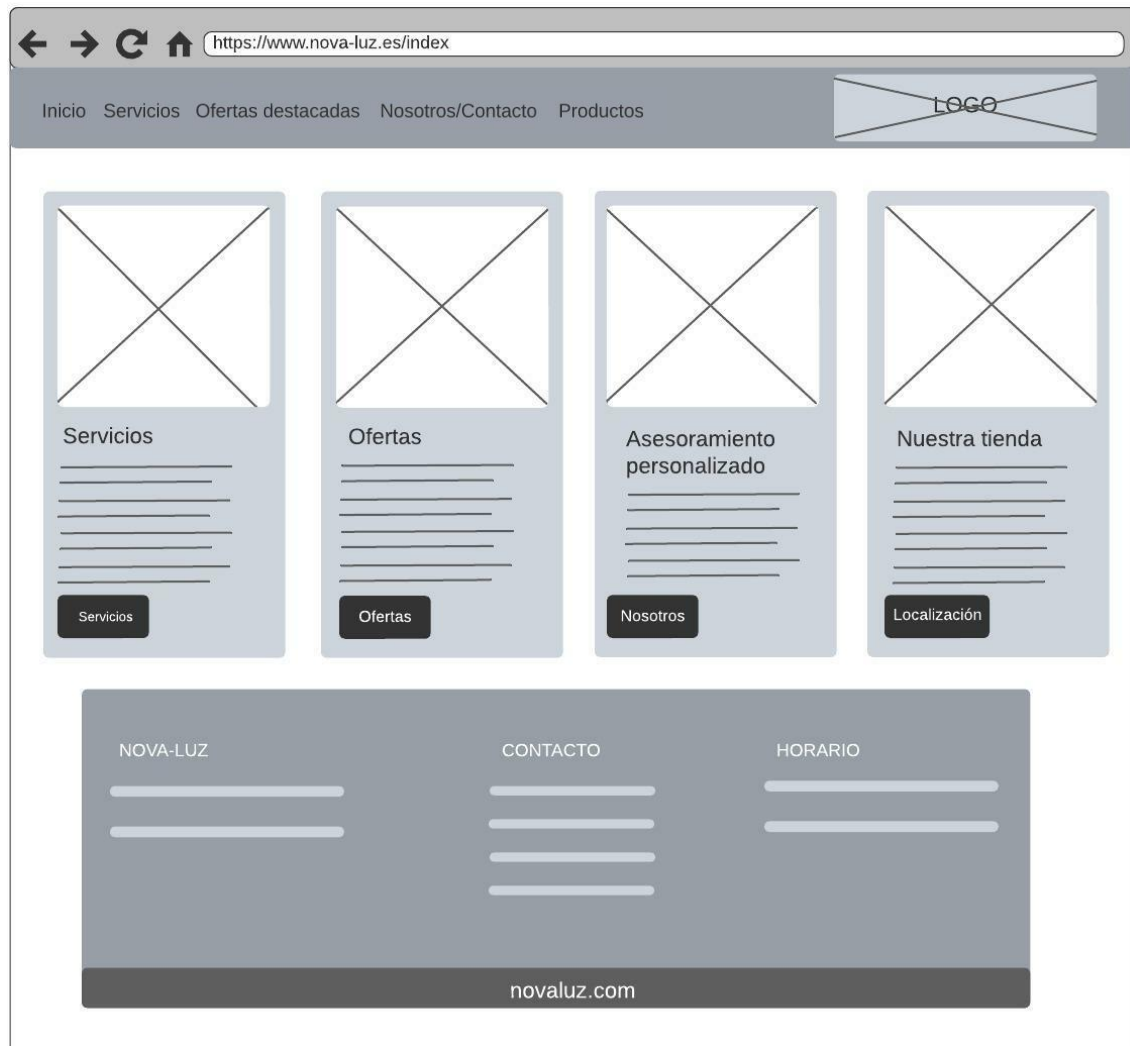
https://www.nova-luz.es/index

Inicio Servicios Ofertas destacadas Nosotros/Contacto Productos

LOGO

Servicios

Servicios

Ofertas

Ofertas

Asesoramiento personalizado

Nosotros

Nuestra tienda

Localización

NOVA-LUZ

CONTACTO

HORARIO

novaluz.com